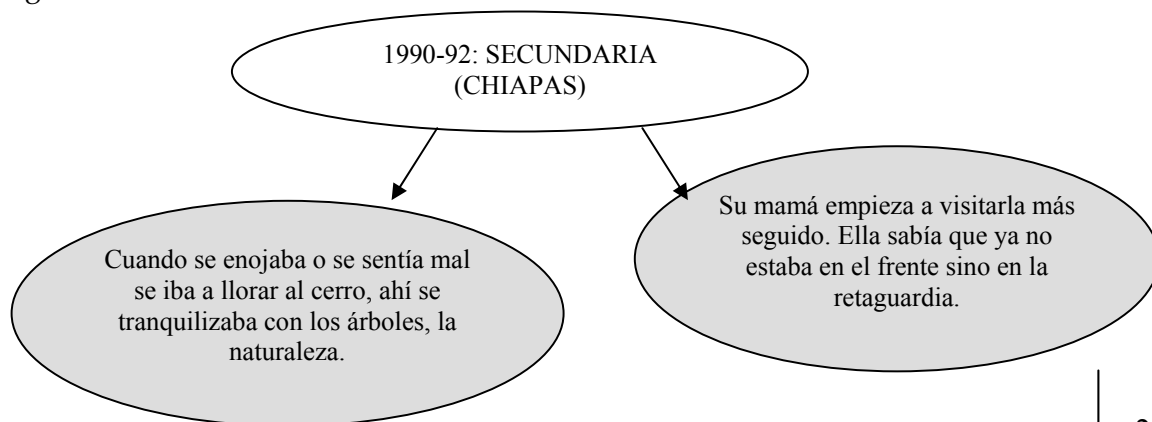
1990-92: SECUNDARIA (CHIAPAS)

Cuando se enojaba o se sentía mal se iba a llorar al cerro, ahí se tranquilizaba con los árboles, la naturaleza.

Su mamá empieza a visitarla más seguido. Ella sabía que ya no estaba en el frente sino en la retaguardia.